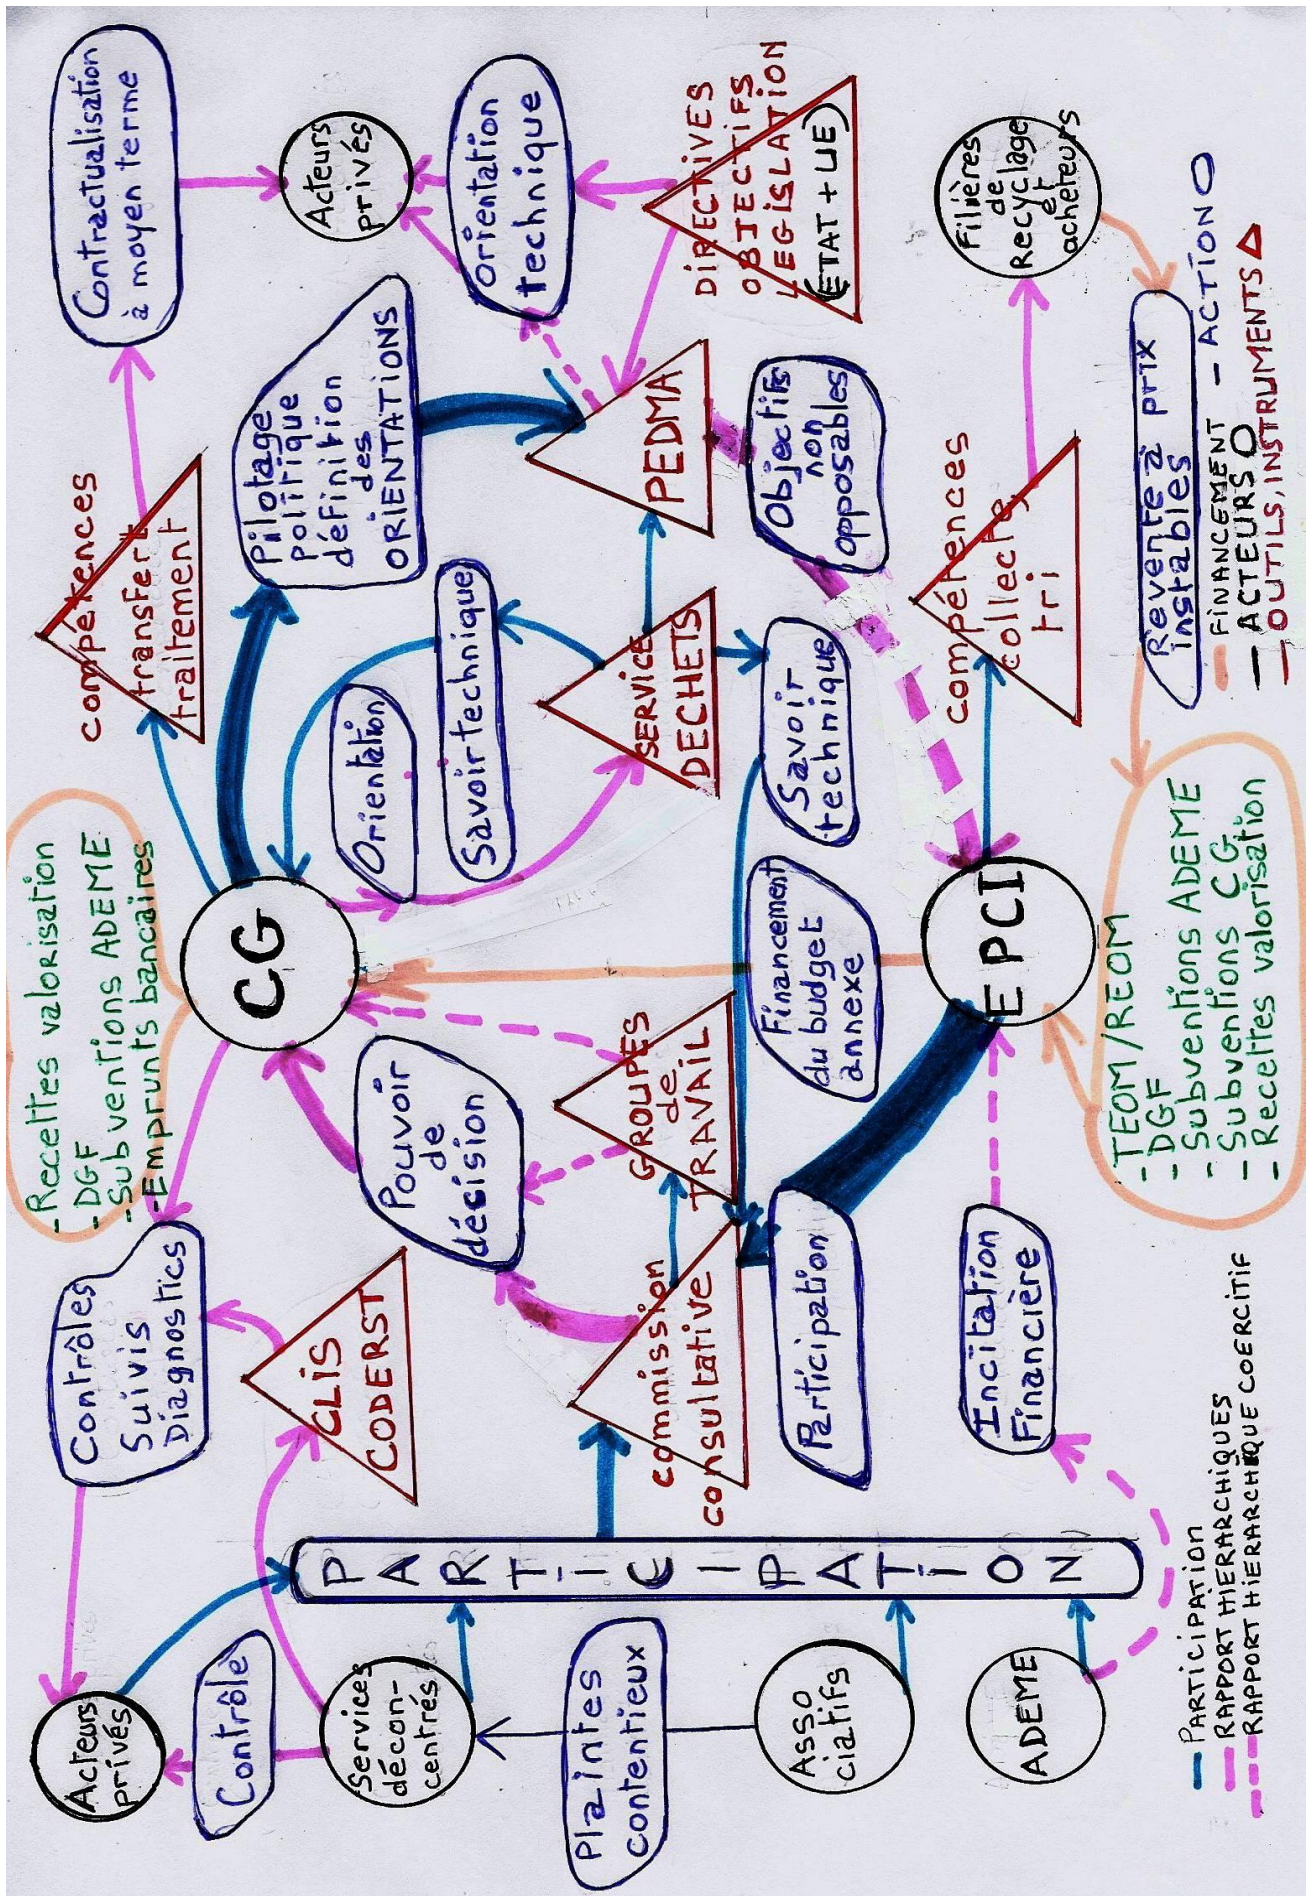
Contractualisation à moyen terme

Acteurs privés

Orientation technique

DIRECTIVES OBJECTIFS LEGISLATION ETAT + UE

Filières de recyclage et acheteurs

Pilotage politique définition des ORIENTATIONS

PEDMA

Objectifs non opposables

compétences transfert traitement

Savoir technique

Orientation

SERVICE DECHETS

Savoir technique

compétences collecte, tri

Revente à prix instables

- FINANCEMENT - ACTION ○
- ACTEURS ○
- OUTILS, INSTRUMENTS △

- Recettes valorisation
- DGF
- Subventions ADEME
- Emprunts bancaires

CG

Financement du budget annexe

EPCI

- TEOM/REOM
- DGF
- Subventions ADEME
- Subventions CG
- Recettes valorisation

Pouvoir de décision

GROUPES de TRAVAIL

Contrôles Suivis Diagnostics

CLIS CODERST

Commission consultative

Participation

Incitation financière

PARTICIPATION

Acteurs privés

Contrôle

Services décon-centrés

Plaintes contentieux

Associatifs

ADEME

- PARTICIPATION
- RAPPORT HIERARCHIQUES
- RAPPORT HIERARCHIQUE COERCITIF